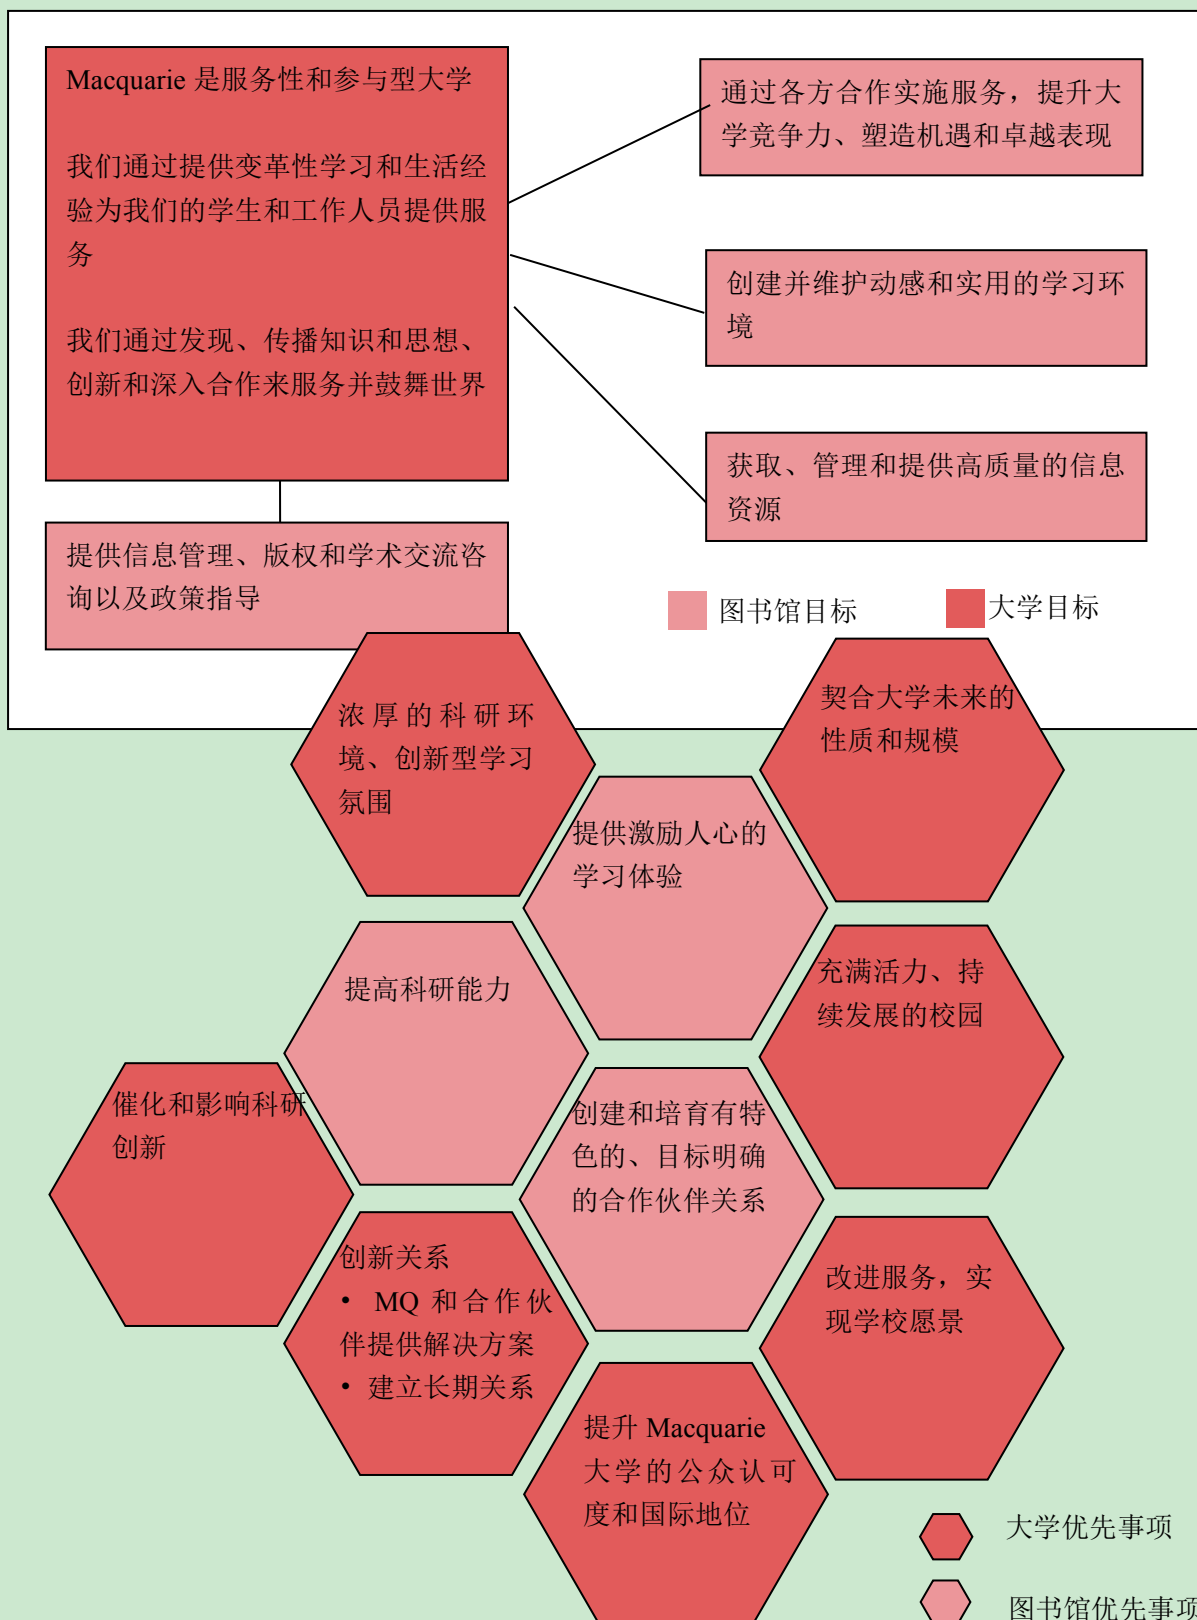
Macquarie 是服务性和参与型大学

我们通过提供变革性学习和生活经验为我们的学生和工作人员提供服务

我们通过发现、传播知识和思想、创新和深入合作来服务并鼓舞世界

通过各方合作实施服务，提升大学竞争力、塑造机遇和卓越表现

创建并维护动感和实用的学习环境

获取、管理和提供高质量的信息资源

提供信息管理、版权和学术交流咨询以及政策指导

图书馆目标

大学目标

浓厚的科研环境、创新型学习氛围

契合大学未来的性质和规模

提供激励人心的学习体验

提高科研能力

充满活力、持续发展的校园

催化和影响科研创新

创建和培育有特色的、目标明确的合作伙伴关系

创新关系
• MQ 和合作伙伴提供解决方案
• 建立长期关系

改进服务，实现学校愿景

提升 Macquarie 大学的公众认可度和国际地位

大学优先事项

图书馆优先事项